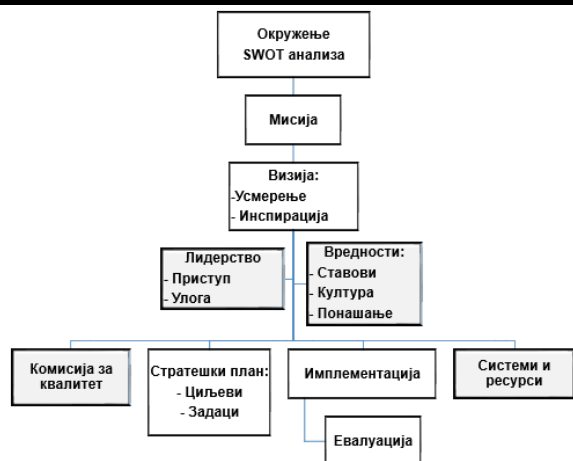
Окружење
SWOT анализа

Мисија

Визија:
-Усмерење
- Инспирација

Лидерство
- Приступ
- Улога

Вредности:
- Ставови
- Култура
- Понашање

Комисија за квалитет

Стратешки план:
- Циљеви
- Задаци

Имплементација

Системи и ресурси

Евалуација